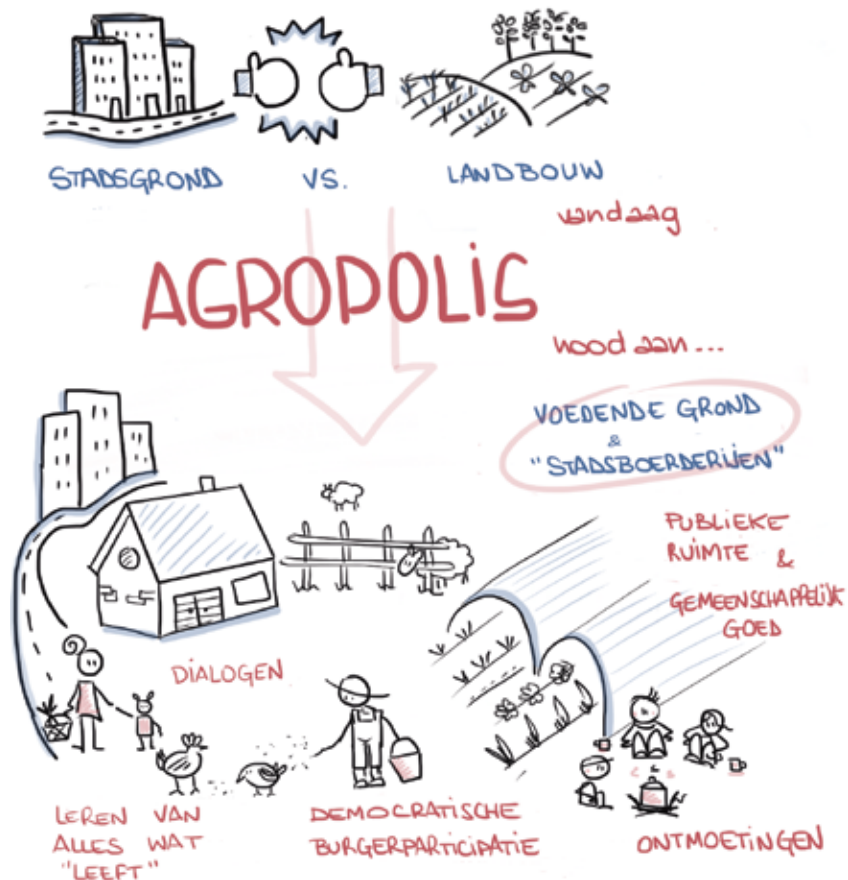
STADSGROND VS. LANDBOUW

vandaag

AGROPOLIS

wood aan...

VOEDENDE GROND & "STADSBOERDERIJEN"

PUBLIEKE RUIMTE & GEMEENSCHAPPELIJK GOED

DIALOGEN

LEREN VAN ALLES WAT "LEEFT"

DEMOCRATISCHE BURGERPARTICIPATIE

ONTMOETINGEN